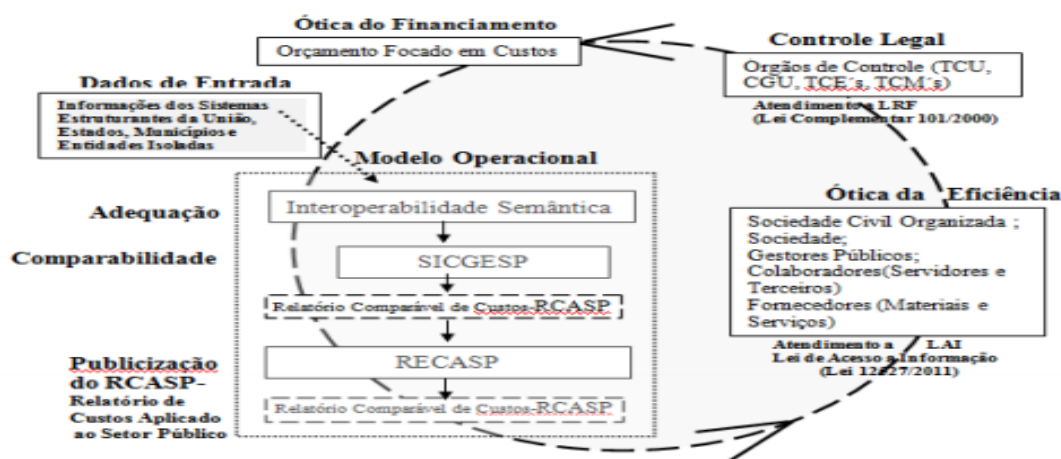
Ótica do Financiamento

Orçamento Focado em Custos

Controle Legal

Orgãos de Controle (TCU, CGU, TCE´s, TCM´s)

Atendimento a LRF (Lei Complementar 101/2000)

Dados de Entrada

Informações dos Sistemas Estruturantes da União, Estados, Municípios e Entidades Isoladas

Modelo Operacional

Adequação

Interoperabilidade Semântica

Comparabilidade

SICGESP

Relatório Comparável de Custos-RCASP

RECASP

Relatório Comparável de Custos-RCASP

Publicização do RCASP-

Relatório de Custos Aplicado ao Setor Público

Ótica da Eficiência

Sociedade Civil Organizada ;
Sociedade;
Gestores Públicos;
Colaboradores(Servidores e Terceiros)
Fornecedores (Materiais e Serviços)

Atendimento a LAI
Lei de Acesso a Informação
(Lei 12.527/2011)